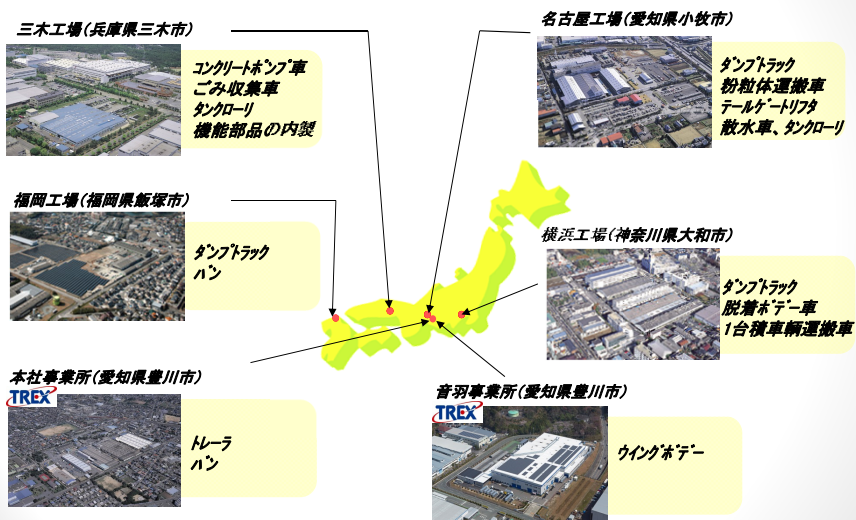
三木工場（兵庫県三木市）

コンクリートポンプ車
ごみ収集車
タンクローリ
機能部品の内製

名古屋工場（愛知県小牧市）

ダンプトラック
粉粒体運搬車
テールゲートリフタ
散水車、タンクローリ

福岡工場（福岡県飯塚市）

ダンプトラック
バン

横浜工場（神奈川県大和市）

ダンプトラック
脱着ボデー車
1台積車輌運搬車

本社事業所（愛知県豊川市）

TREX

トレーラ
バン

音羽事業所（愛知県豊川市）

TREX

ウイングボデー